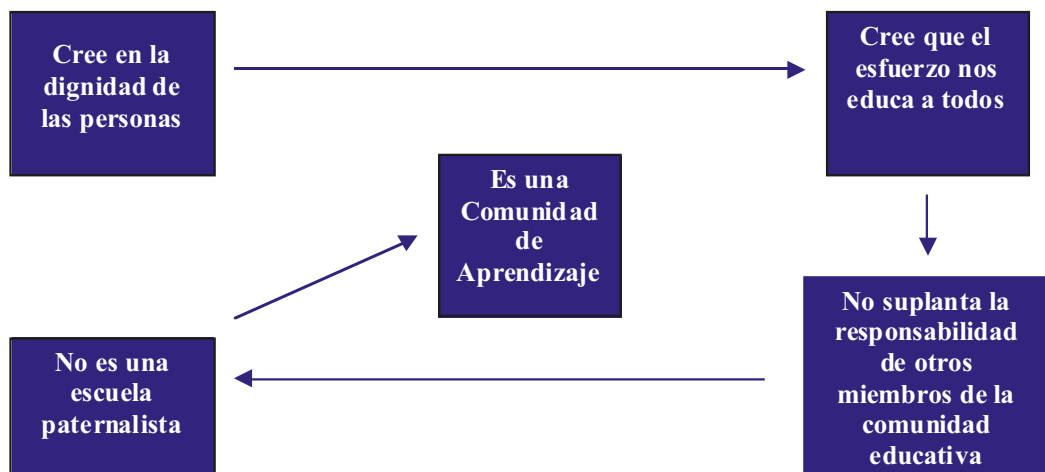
Cree en la dignidad de las personas

Cree que el esfuerzo nos educa a todos

Es una Comunidad de Aprendizaje

No suplanta la responsabilidad de otros miembros de la comunidad educativa

No es una escuela paternalista